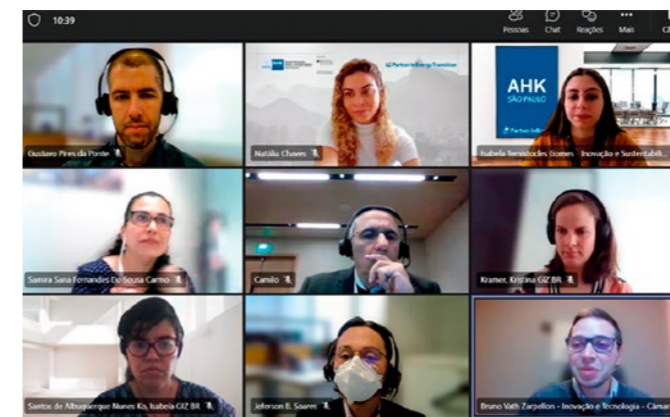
10:39

Pessoas Chat Reações Mais

Partners for Energy Transition

AHK SÃO PAULO

Gustavo Pires da Ponte

Natália Chaves

Isabela Sena Ioclides Gomes - Inovação e Sustentabili

Samira Sana Fernandes De Sousa Carmo

Camilo

Kramer, Kristina GIZ BR

Santos de Albuquerque Nunes Ko, Isabela GIZ BR

Jeferson B. Soares

Bruno Vath Zarpellon - Inovação e Tecnologia - Clima